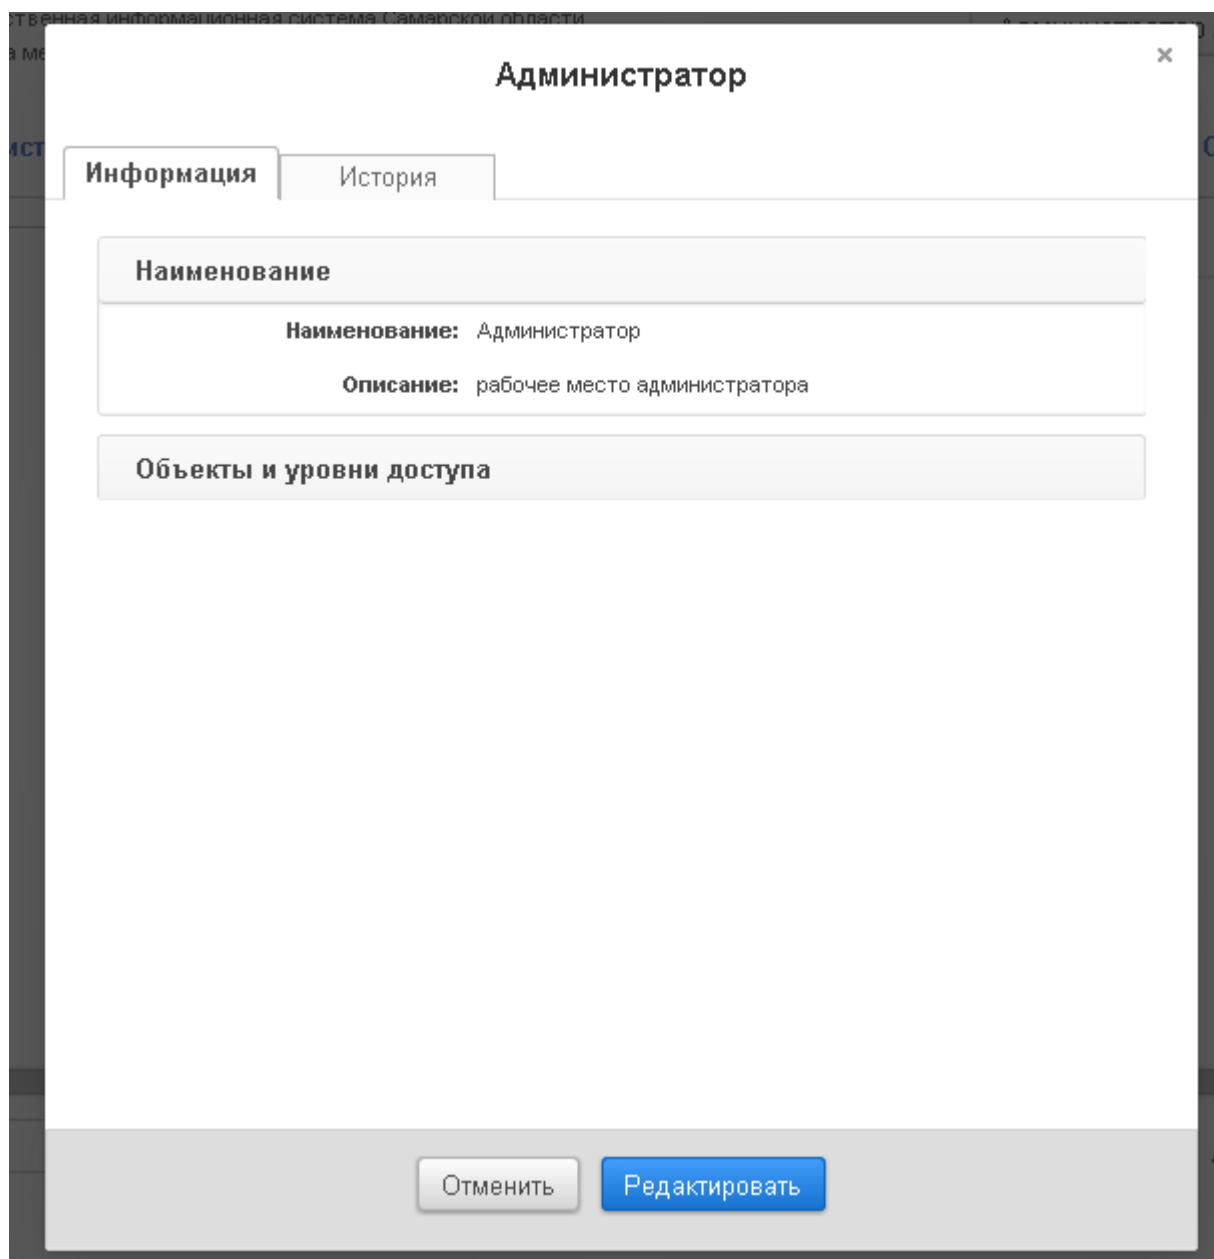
ственная информационная система Самарской области

Администратор

×

Информация
История

Наименование

Наименование: Администратор

Описание: рабочее место администратора

Объекты и уровни доступа

Отменить
Редактировать